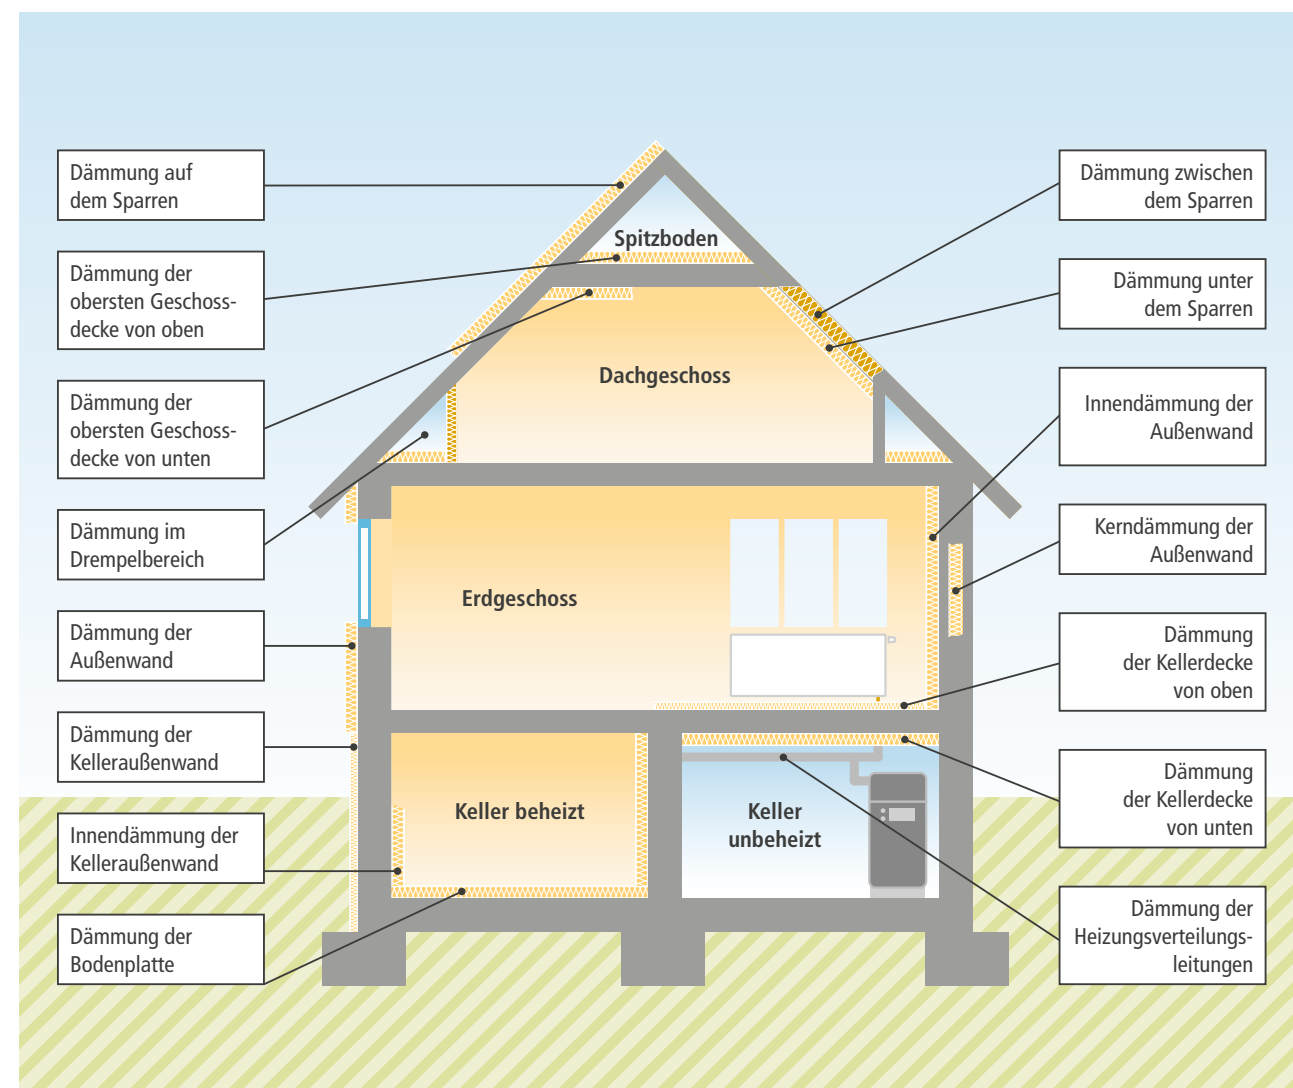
Dämmung auf dem Sparren

Dämmung der obersten Geschossdecke von oben

Dämmung der obersten Geschossdecke von unten

Dämmung im Drempelbereich

Dämmung der Außenwand

Dämmung der Kelleraußenwand

Innendämmung der Kelleraußenwand

Dämmung der Bodenplatte

Spitzboden

Dachgeschoss

Erdgeschoss

Keller beheizt

Keller unbeheizt

Dämmung zwischen dem Sparren

Dämmung unter dem Sparren

Innendämmung der Außenwand

Kerndämmung der Außenwand

Dämmung der Kellerdecke von oben

Dämmung der Kellerdecke von unten

Dämmung der Heizungsverteilungsleitungen